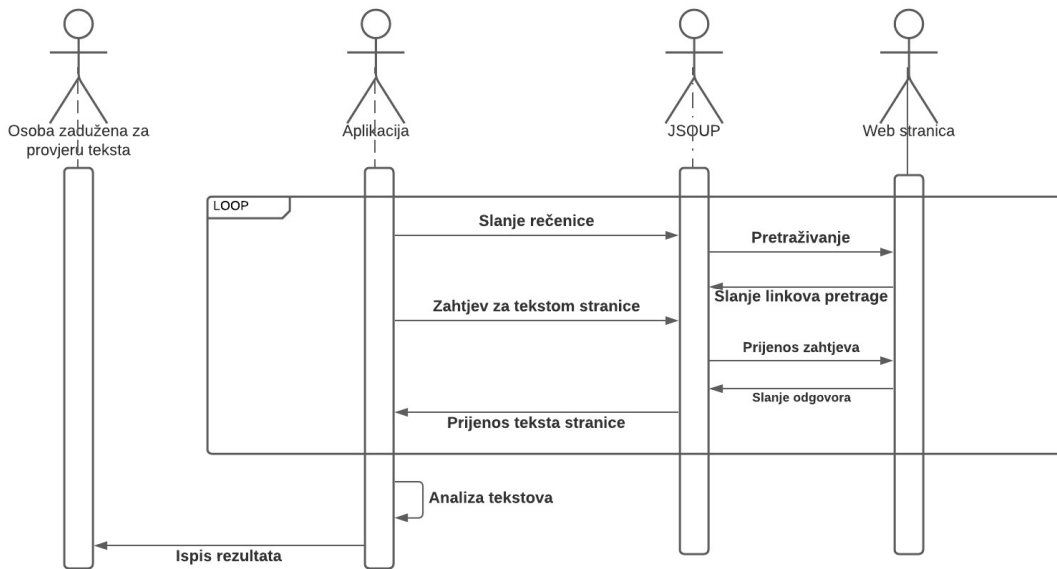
Osoba zadužena za provjeru teksta

Aplikacija

JSOUP

Web stranica

LOOP

Slanje rečenice

Pretraživanje

Slanje linkova pretrage

Zahtjev za tekstom stranice

Prijenos zahtjeva

Slanje odgovora

Prijenos teksta stranice

Analiza tekstova

Ispis rezultata